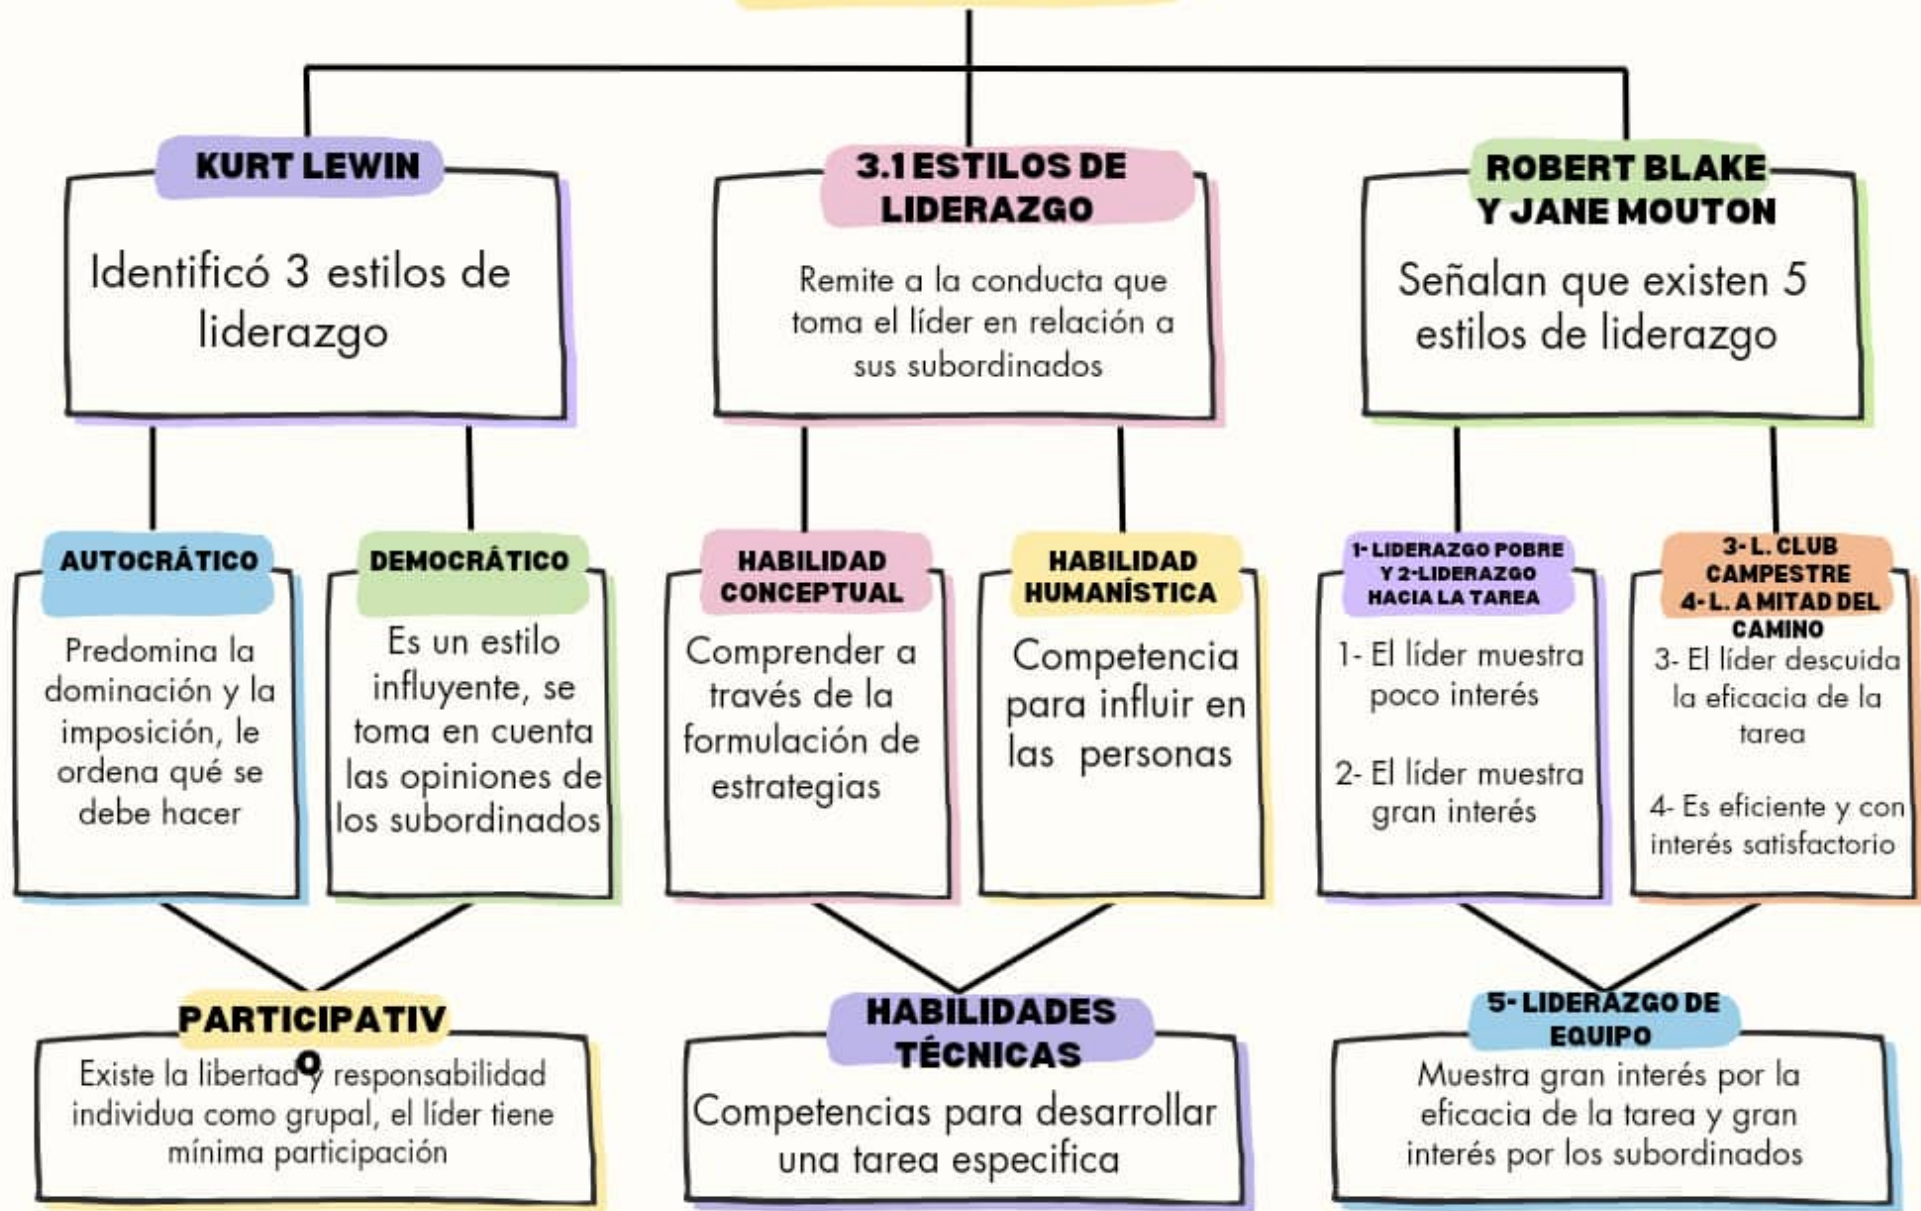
KURT LEWIN

Identificó 3 estilos de liderazgo

3.1 ESTILOS DE LIDERAZGO

Remite a la conducta que toma el líder en relación a sus subordinados

ROBERT BLAKE Y JANE MOUTON

Señalan que existen 5 estilos de liderazgo

AUTOCRÁTICO

Predomina la dominación y la imposición, le ordena qué se debe hacer

DEMOCRÁTICO

Es un estilo influyente, se toma en cuenta las opiniones de los subordinados

HABILIDAD CONCEPTUAL

Comprender a través de la formulación de estrategias

HABILIDAD HUMANÍSTICA

Competencia para influir en las personas

1- LIDERAZGO POBRE Y 2-LIDERAZGO HACIA LA TAREA

1- El líder muestra poco interés

2- El líder muestra gran interés

3- L. CLUB CAMPESTRE 4- L. A MITAD DEL CAMINO

3- El líder descuida la eficacia de la tarea

4- Es eficiente y con interés satisfactorio

PARTICIPATIVO

Existe la libertad y responsabilidad individua como grupal, el líder tiene mínima participación

HABILIDADES TÉCNICAS

Competencias para desarrollar una tarea especifica

5- LIDERAZGO DE EQUIPO

Muestra gran interés por la eficacia de la tarea y gran interés por los subordinados